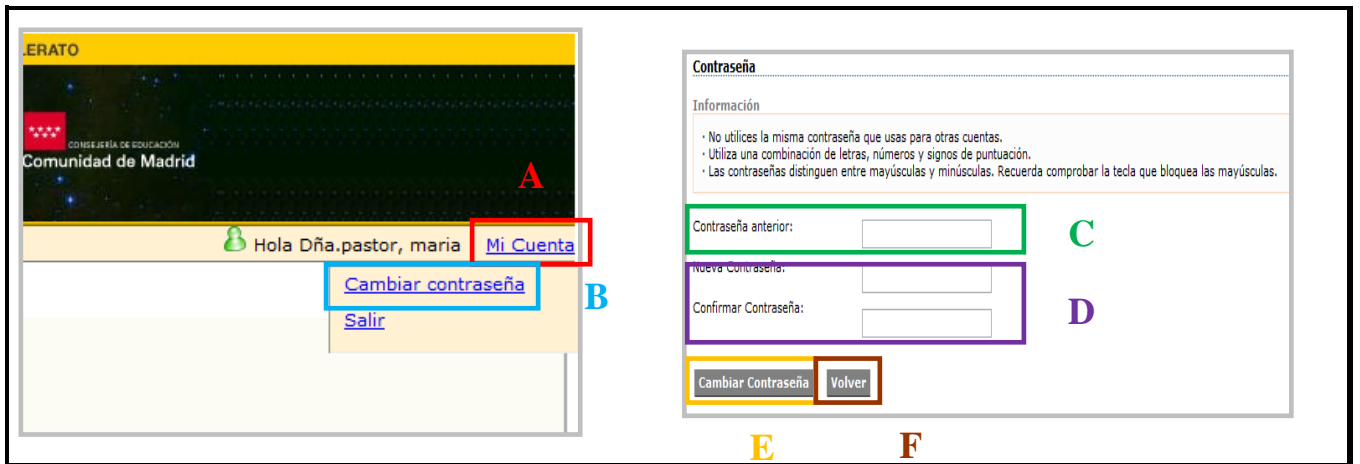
LERATO

CONSEJERÍA DE EDUCACIÓN
Comunidad de Madrid

A

Hola Dña.pastor, maria Mi Cuenta

Cambiar contraseña

B

Salir

Contraseña

Información

· No utilices la misma contraseña que usas para otras cuentas.
· Utiliza una combinación de letras, números y signos de puntuación.
· Las contraseñas distinguen entre mayúsculas y minúsculas. Recuerda comprobar la tecla que bloquea las mayúsculas.

Contraseña anterior:

C

Nueva Contraseña:

Confirmar Contraseña:

D

Cambiar Contraseña

Volver

E

F